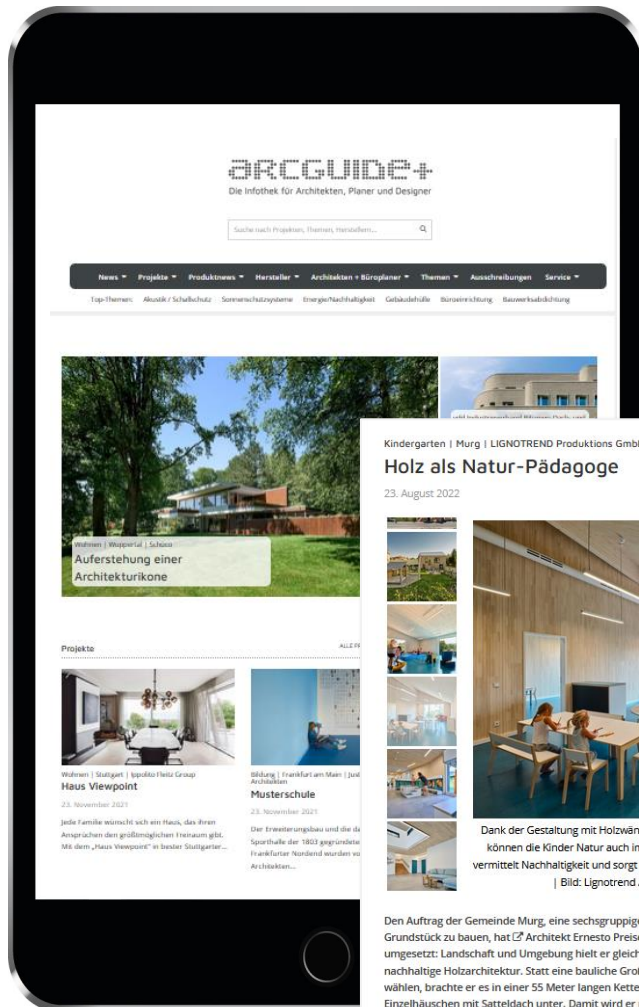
arcguide+
Die Infothek für Architekten, Planer und Designer

Suche nach Projekten, Themen, Herstellern...

News ▾ Projekte ▾ Produktnews ▾ Hersteller ▾ Architekten + Büroplaner ▾ Themen ▾ Ausschreibungen Service ▾

Top-Themen: Akustik / Schallschutz Sonnenschutzsysteme Energie/Nachhaltigkeit Gebäudehülle Büroeinrichtung Bauwerksabdichtung

Wohnen | Wuppertal | Schuso
Auferstehung einer Architekturikone

Projekte

ALLE PR

Wohnen | Stuttgart | Ippolito Fleitz Group
Haus Viewpoint
23. November 2021
Jede Familie wünscht sich ein Haus, das ihren Ansprüchen den größtmöglichen Freiraum gibt. Mit dem „Haus Viewpoint" in bester Stuttgarter...

Bildung | Frankfurt am Main | Just Architekten
Musterschule
23. November 2021
Der Erweiterungsbau und die da Sporthalle der 1803 gegründete Frankfurter Nordend wurden vo Architekten...

Kindergarten | Murg | LIGNOTREND Produktions GmbH
Holz als Natur-Pädagoge
23. August 2022

Dank der Gestaltung mit Holzwän können die Kinder Natur auch in vermittelt Nachhaltigkeit und sorgt | Bild: Lignotrend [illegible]

Den Auftrag der Gemeinde Murg, eine sechsgruppige Grundstück zu bauen, hat Architekt Ernesto Preis umgesetzt: Landschaft und Umgebung hielt er gleich nachhaltige Holzarchitektur. Statt eine bauliche Gro wählen, brachte er es in einer 55 Meter langen Kette Einzelhäuschen mit Satteldach unter. Damit wird er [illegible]